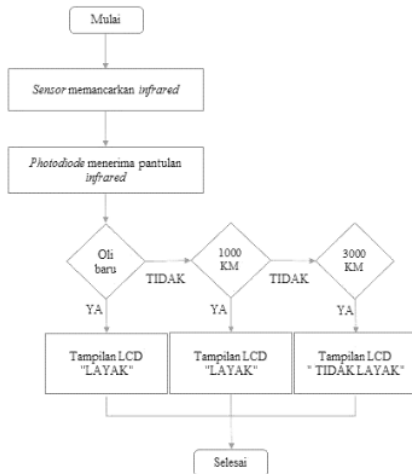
Mulai

Sensor memancarkan infrared

Photodiode menerima pantulan infrared

Oli baru

TIDAK

1000 KM

TIDAK

3000 KM

YA

YA

YA

Tampilan LCD "LAYAK"

Tampilan LCD "LAYAK"

Tampilan LCD " TIDAK LAYAK"

Selesai